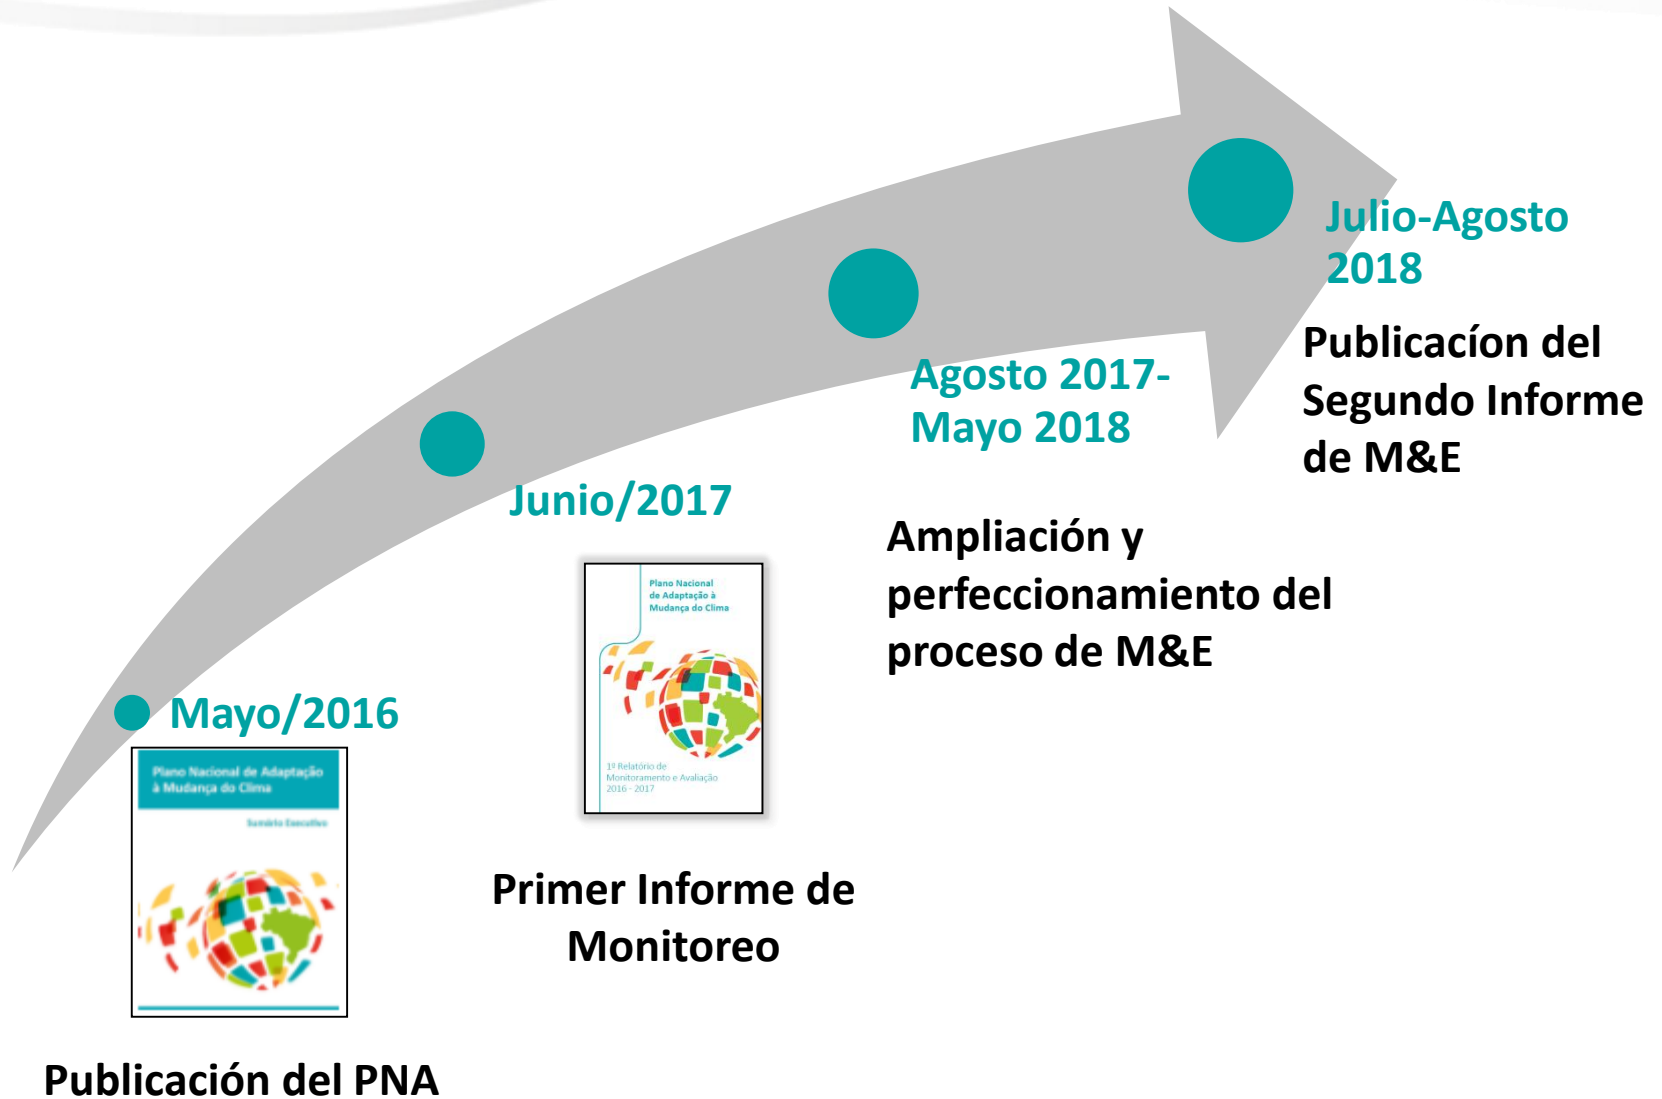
Mayo/2016

Plano Nacional de Adaptação à Mudança do Clima

Sumário Executivo

Publicación del PNA

Junio/2017

Plano Nacional de Adaptação à Mudança do Clima

1º Relatório de Monitoramento e Avaliação 2016 - 2017

Primer Informe de Monitoreo

Agosto 2017-Mayo 2018

Ampliación y perfeccionamiento del proceso de M&E

Julio-Agosto 2018

Publicacíon del Segundo Informe de M&E